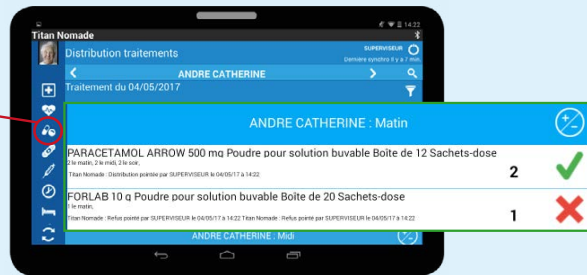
14:22
Titan Nomade
Distribution traitements
SUPERVISEUR
Dernière synchro il y a 7 min
ANDRE CATHERINE
Traitement du 04/05/2017
ANDRE CATHERINE : Matin
PARACETAMOL ARROW 500 mg Poudre pour solution buvable Boîte de 12 Sachets-dose
2 le matin, 2 le midi, 2 le soir,
Titan Nomade : Distribution pointée par SUPERVISEUR le 04/05/17 à 14:22
2
FORLAB 10 g Poudre pour solution buvable Boîte de 20 Sachets-dose
1 le matin,
Titan Nomade : Refus pointé par SUPERVISEUR le 04/05/17 à 14:22 Titan Nomade : Refus pointé par SUPERVISEUR le 04/05/17 à 14:22
1
ANDRE CATHERINE : Midi